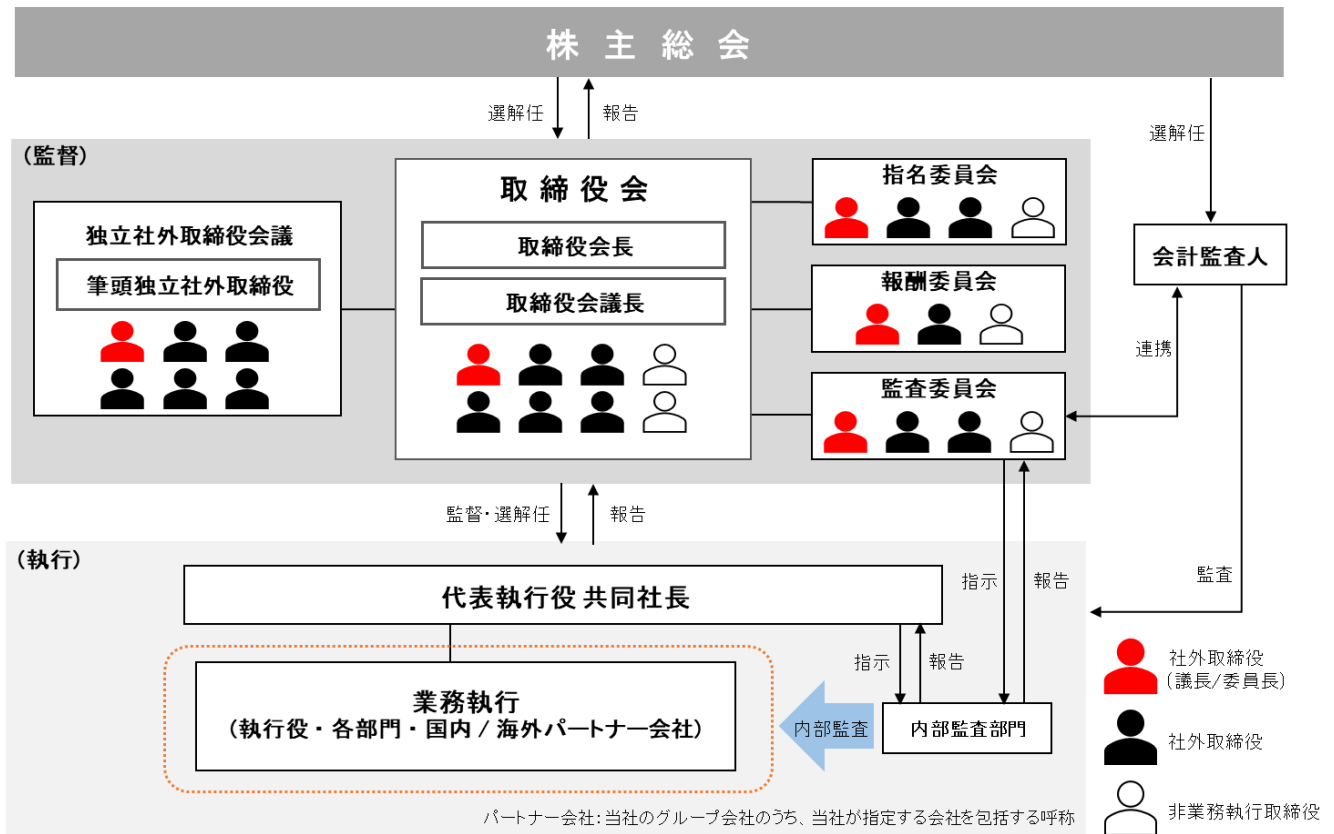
株主総会

選解任
報告
選解任

（監督）

独立社外取締役会議
筆頭独立社外取締役

取締役会
取締役会長
取締役会議長

指名委員会
報酬委員会
監査委員会

会計監査人

連携

監督・選解任
報告

（執行）

代表執行役 共同社長

指示
報告
監査

業務執行
（執行役・各部門・国内／海外パートナー会社）

指示
報告

内部監査
内部監査部門

社外取締役（議長/委員長）
社外取締役
非業務執行取締役

パートナー会社：当社のグループ会社のうち、当社が指定する会社を包括する呼称